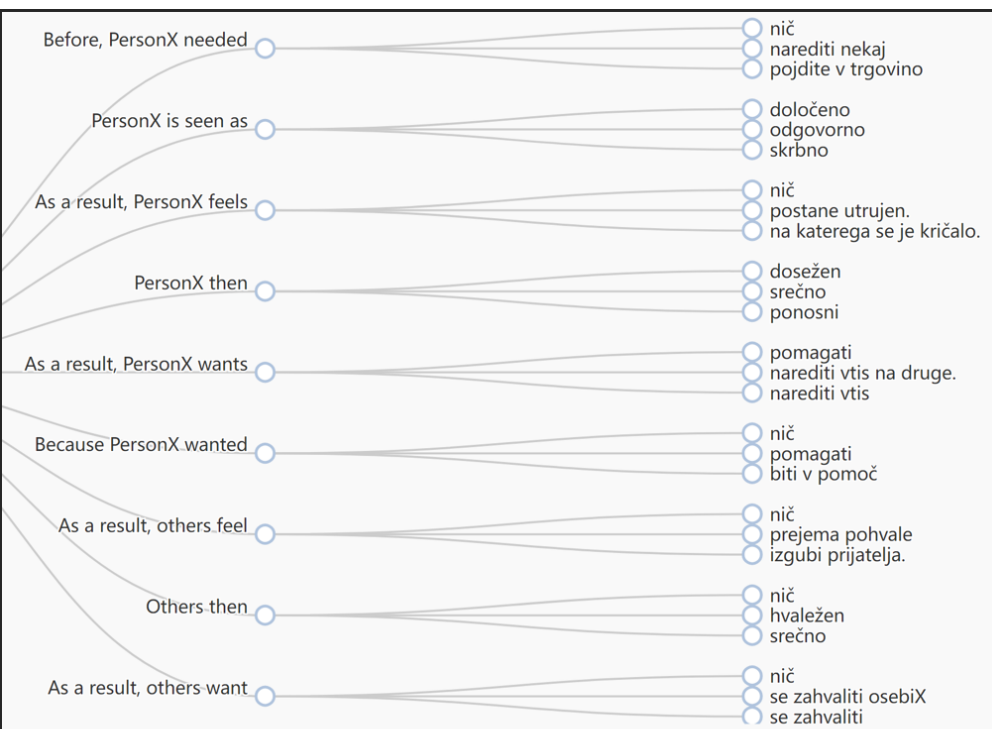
Before, PersonX needed
nič
narediti nekaj
pojdite v trgovino

PersonX is seen as
določeno
odgovorno
skrbno

As a result, PersonX feels
nič
postane utrujen.
na katerega se je kričalo.

PersonX then
dosežen
srečno
ponosni

As a result, PersonX wants
pomagati
narediti vtis na druge.
narediti vtis

Because PersonX wanted
nič
pomagati
biti v pomoč

As a result, others feel
nič
prejema pohvale
izgubi prijatelja.

Others then
nič
hvaležen
srečno

As a result, others want
nič
se zahvaliti osebiX
se zahvaliti